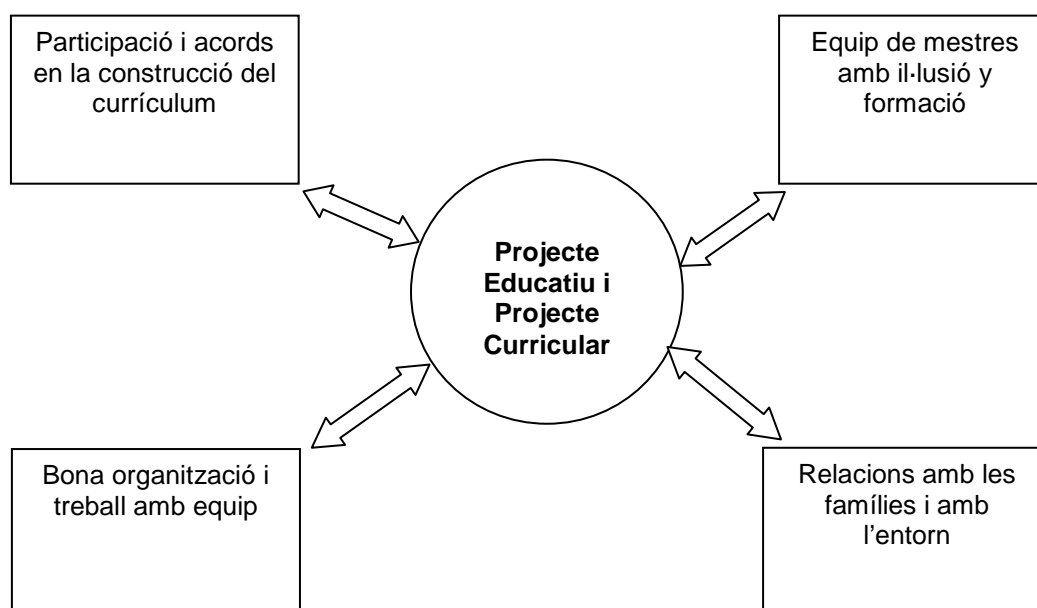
Participació i acords en la construcció del currículum

Equip de mestres amb il·lusió y formació

Projecte Educatiu i Projecte Curricular

Bona organització i treball amb equip

Relacions amb les famílies i amb l'entorn